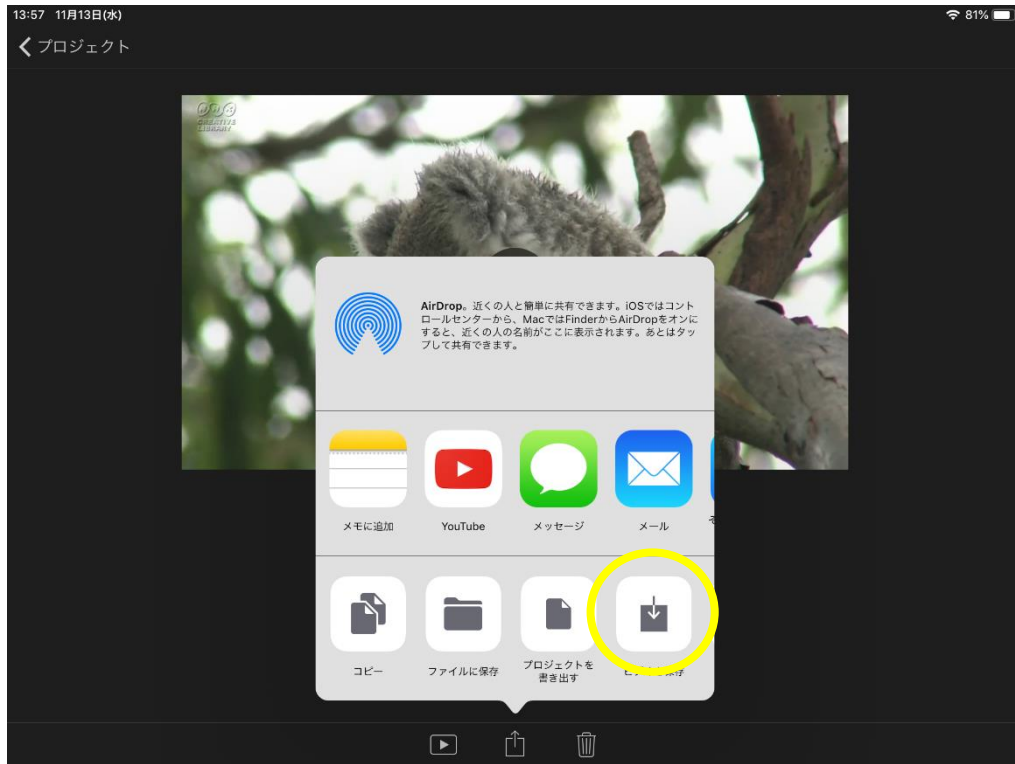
13:57 11月13日(水)

81%

プロジェクト

CREATIVE LIBRARY

AirDrop。近くの人と簡単に共有できます。iOSではコントロールセンターから、MacではFinderからAirDropをオンにすると、近くの人の名前がここに表示されます。あとはタップして共有できます。

メモに追加

YouTube

メッセージ

メール

そ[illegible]

コピー

ファイルに保存

プロジェクトを書き出す

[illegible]